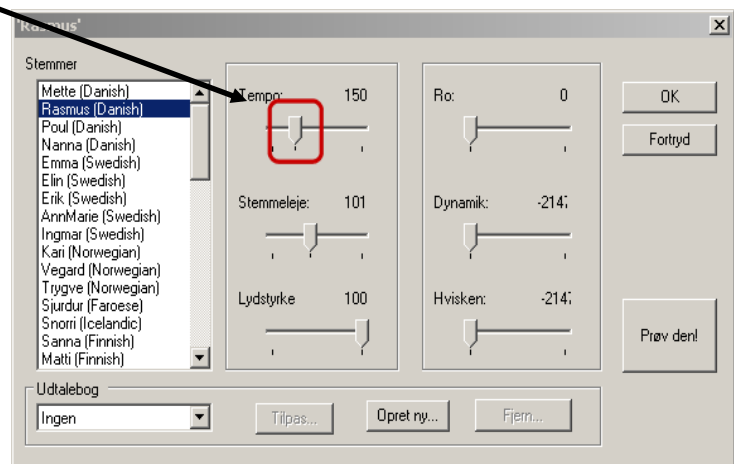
'Rasmus'

Stemmer

Mette (Danish)
Rasmus (Danish)
Poul (Danish)
Nanna (Danish)
Emma (Swedish)
Elin (Swedish)
Erik (Swedish)
AnnMarie (Swedish)
Ingmar (Swedish)
Kari (Norwegian)
Vegard (Norwegian)
Trygve (Norwegian)
Sjurdur (Faroese)
Snorri (Icelandic)
Sanna (Finnish)
Matti (Finnish)

Tempo: 150

Stemmeleje: 101

Lydstyrke 100

Ro: 0

Dynamik: -2147

Hvisken: -2147

OK

Fortryd

Prøv den!

Udtalebog

Ingen

Tilpas...

Opret ny...

Fjern...